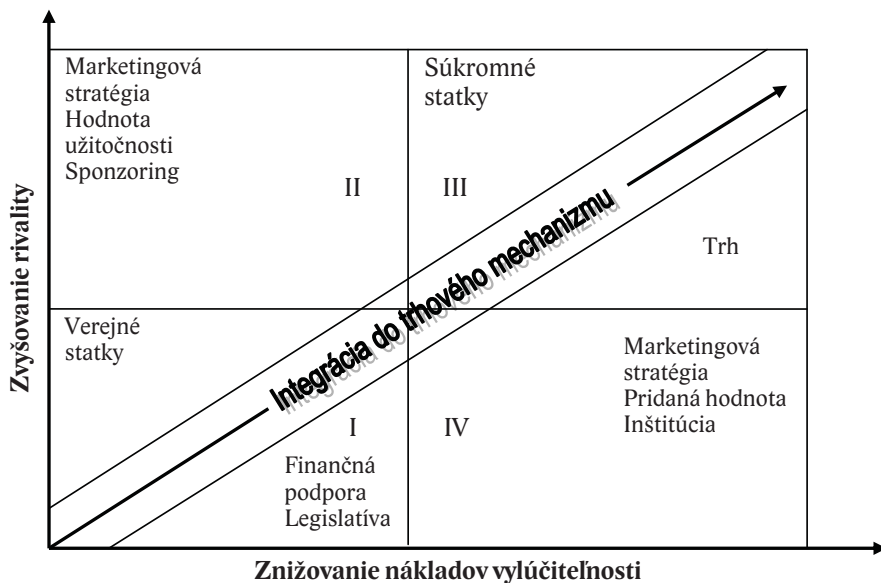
Zvyšovanie rivality

Marketingová stratégia Hodnota užitočnosti Sponzoring

II

Súkromné statky

III

Trh

Integrácia do trhového mechanizmu

Verejné statky

I

IV

Marketingová stratégia Pridaná hodnota Inštitúcia

Finančná podpora Legislatíva

Znižovanie nákladov vylúčiteľnosti